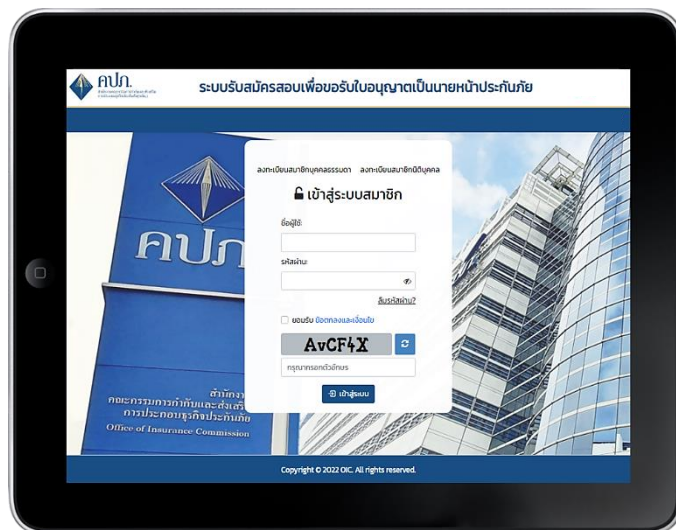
คปภ.

ระบบรับสมัครสอบเพื่อขอรับใบอนุญาตเป็นนายหน้าประกันภัย

คปภ.

สำนักงาน
คณะกรรมการกำกับและส่งเสริม
การประกอบธุรกิจประกันภัย
Office of Insurance Commission

ลงทะเบียนสมาชิกบุคคลธรรมดา ลงทะเบียนสมาชิกนิติบุคคล

เข้าสู่ระบบสมาชิก

ชื่อผู้ใช้:

รหัสผ่าน:

ลืมรหัสผ่าน?

ยอมรับ ข้อตกลงและเงื่อนไข

AvCF4X

กรุณากรอกตัวอักษร

เข้าสู่ระบบ

Copyright © 2022 OIC. All rights reserved.